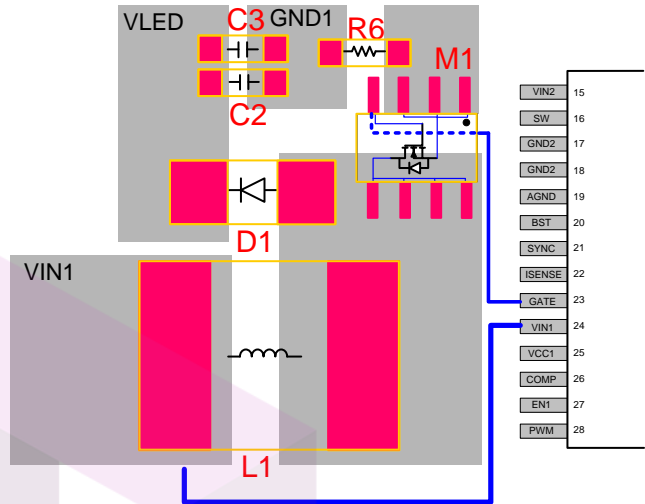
VLED
C3
GND1
R6
M1
C2
D1
VIN1
L1

| | |
|---|---|
| VIN2 | 15 |
| SW | 16 |
| GND2 | 17 |
| GND2 | 18 |
| AGND | 19 |
| BST | 20 |
| SYNC | 21 |
| ISENSE | 22 |
| GATE | 23 |
| VIN1 | 24 |
| VCC1 | 25 |
| COMP | 26 |
| EN1 | 27 |
| PWM | 28 |